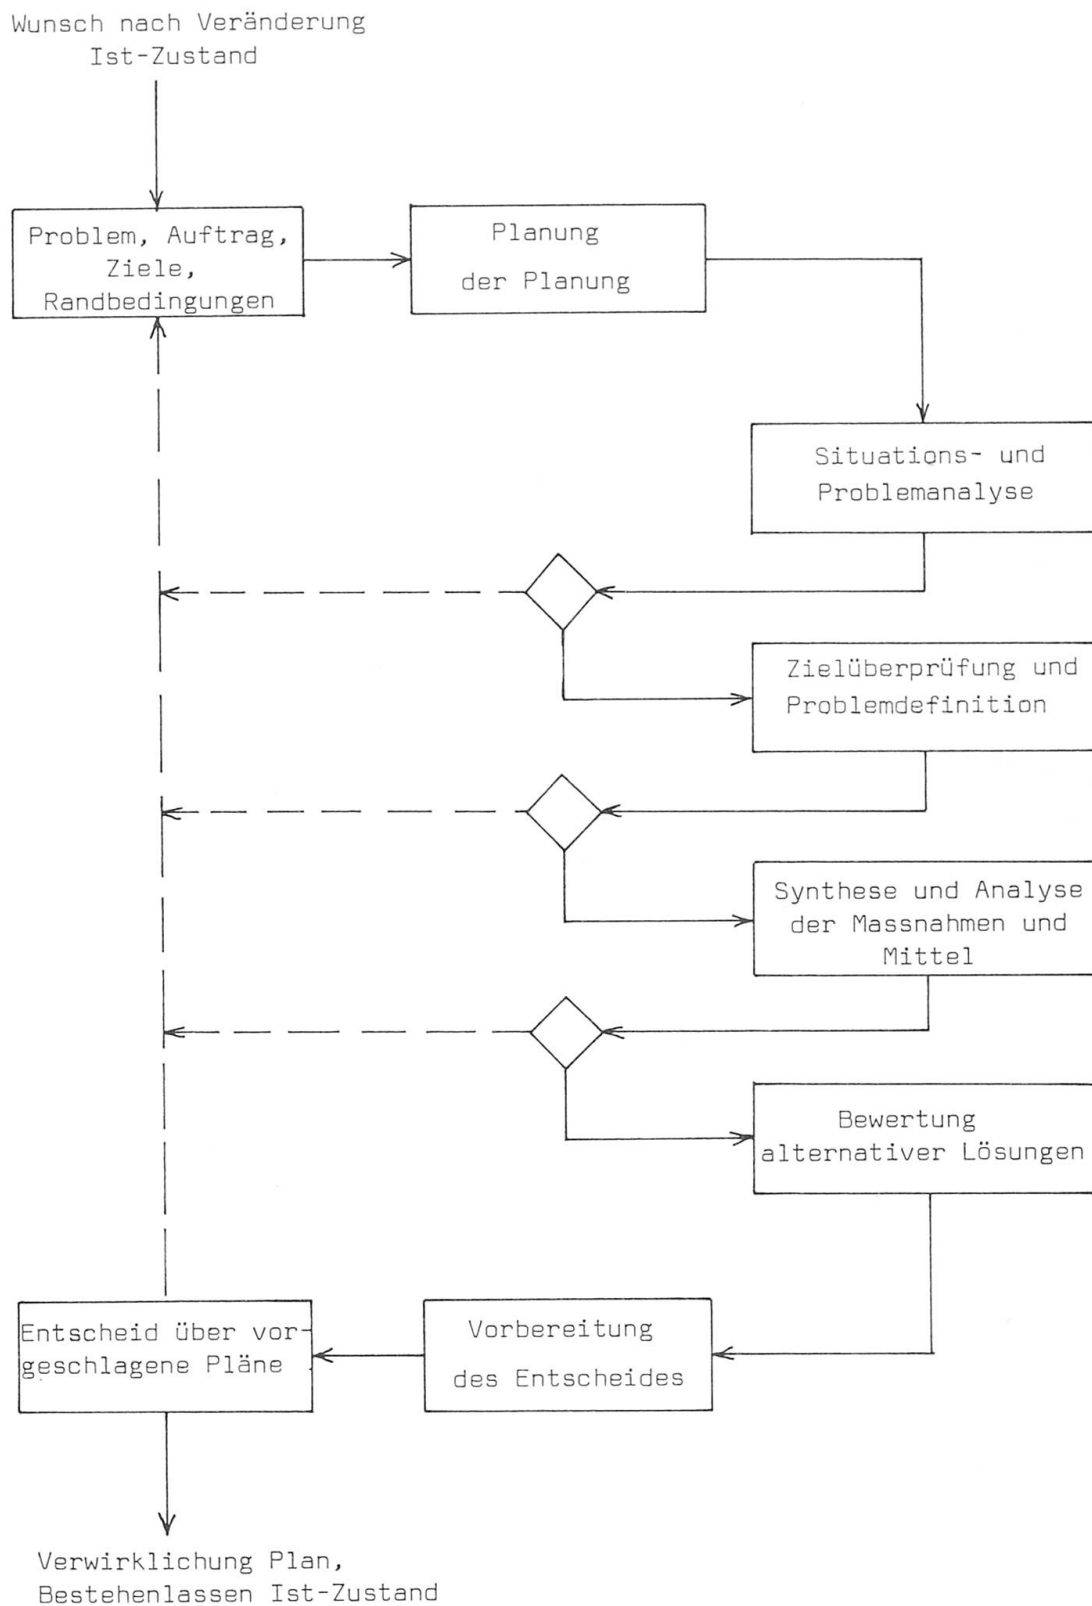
Wunsch nach Veränderung
Ist-Zustand

Problem, Auftrag, Ziele, Randbedingungen

Planung der Planung

Situations- und Problemanalyse

Zielüberprüfung und Problemdefinition

Synthese und Analyse der Massnahmen und Mittel

Bewertung alternativer Lösungen

Vorbereitung des Entscheides

Entscheid über vorgeschlagene Pläne

Verwirklichung Plan,
Bestehenlassen Ist-Zustand